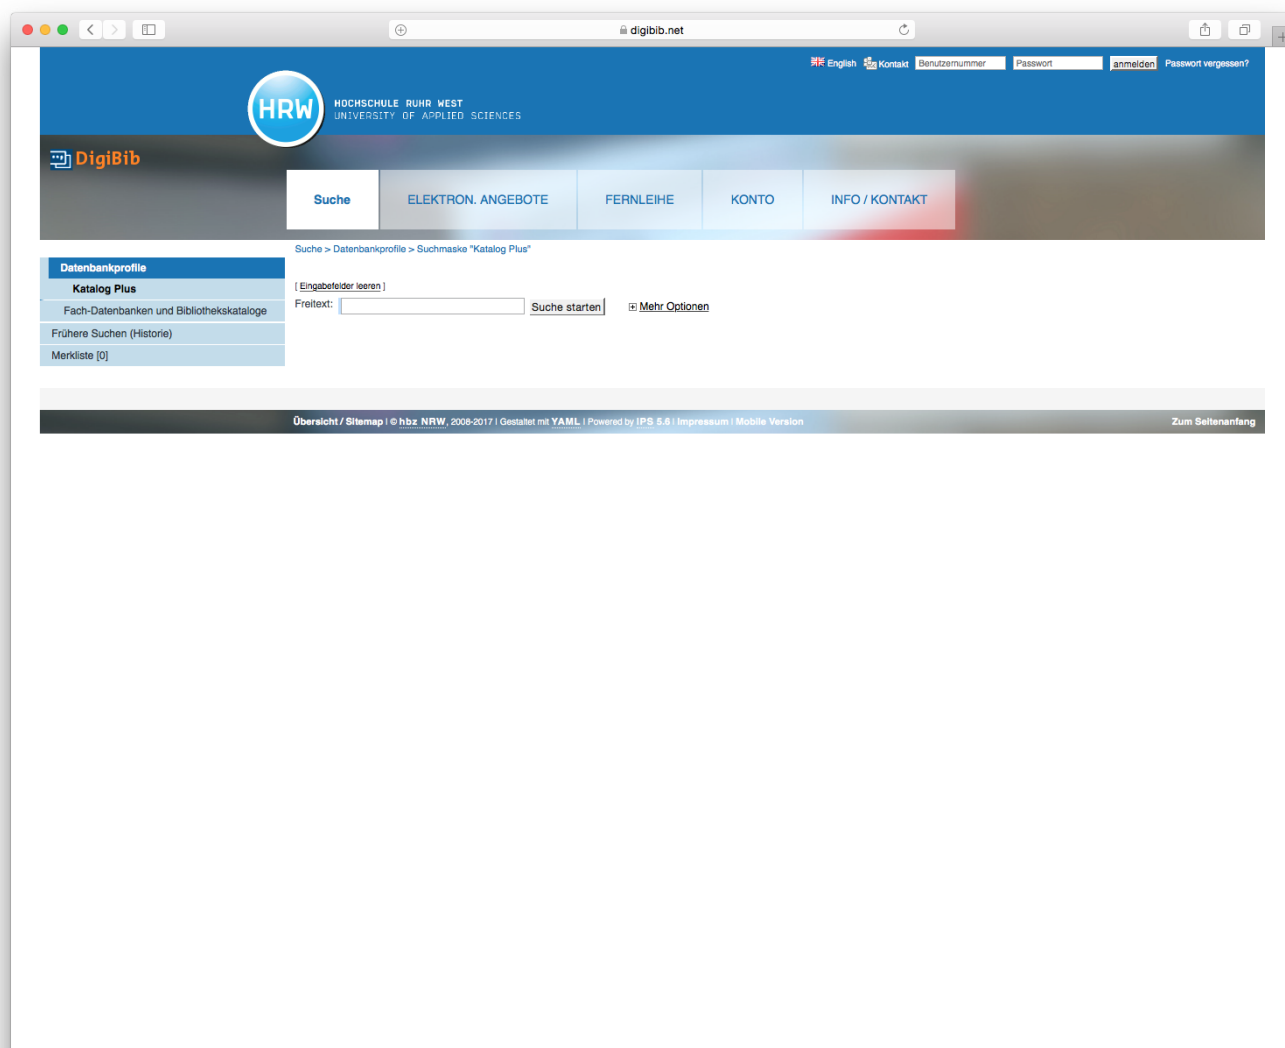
digibib.net

English Kontakt Benutzernummer Passwort anmelden Passwort vergessen?

HRW HOCHSCHULE RUHR WEST UNIVERSITY OF APPLIED SCIENCES

DigiBib

Suche ELEKTRON. ANGEBOTE FERNLEIHE KONTO INFO / KONTAKT

Suche > Datenbankprofile > Suchmaske "Katalog Plus"

Datenbankprofile
Katalog Plus
Fach-Datenbanken und Bibliothekskataloge
Frühere Suchen (Historie)
Merkliste [0]

[ Eingabefelder leeren ]
Freitext: Suche starten
Mehr Optionen

Übersicht / Sitemap | © hbz NRW, 2008-2017 | Gestaltet mit YAML | Powered by IPS 5.6 | Impressum | Mobile Version
Zum Seitenanfang